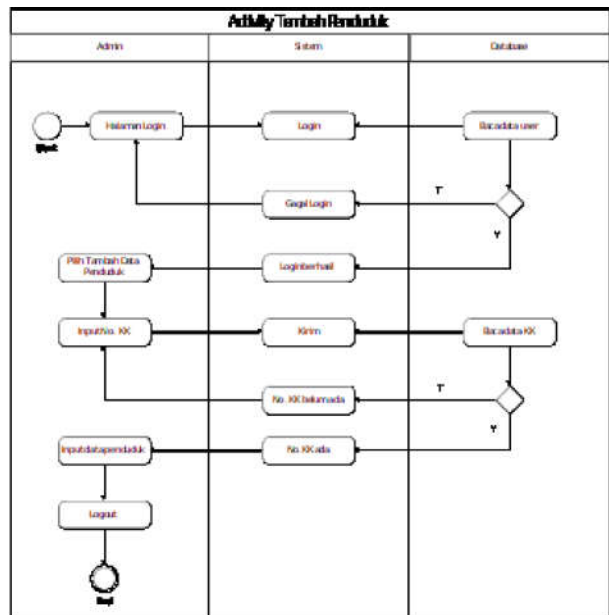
Activity Tambah Penduduk

Admin

Sistem

Database

Start

Halaman Login

Login

Baca data user

T

Gagal Login

Y

Pilih Tambah Data Penduduk

Login berhasil

Input No. KK

Kirim

Baca data KK

T

No. KK belum ada

Y

Input data penduduk

No. KK ada

Logout

End